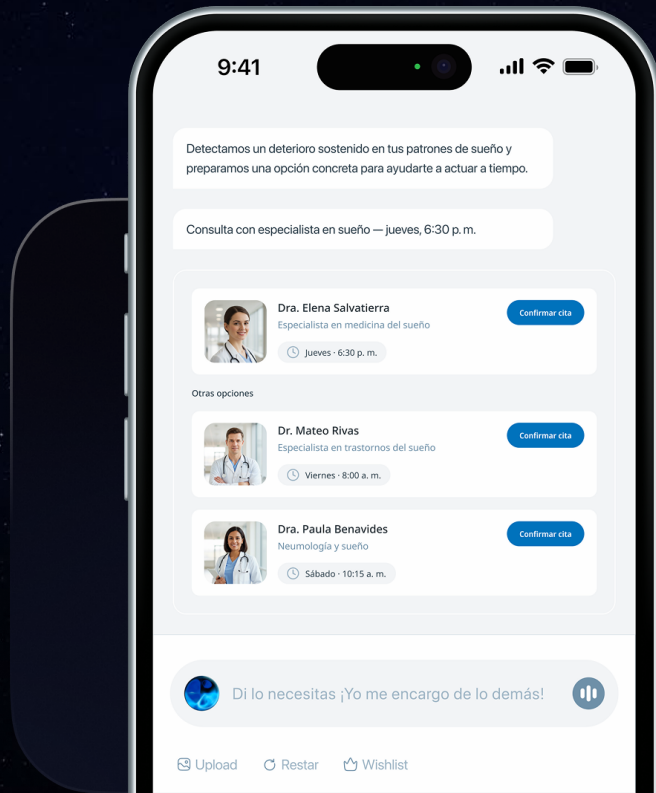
9:41

Detectamos un deterioro sostenido en tus patrones de sueño y preparamos una opción concreta para ayudarte a actuar a tiempo.

Consulta con especialista en sueño — jueves, 6:30 p. m.

Dra. Elena Salvatierra
Especialista en medicina del sueño
Jueves · 6:30 p. m.
Confirmar cita

Otras opciones

Dr. Mateo Rivas
Especialista en trastornos del sueño
Viernes · 8:00 a. m.
Confirmar cita

Dra. Paula Benavides
Neumología y sueño
Sábado · 10:15 a. m.
Confirmar cita

Di lo necesitas ¡Yo me encargo de lo demás!

Upload
Restar
Wishlist